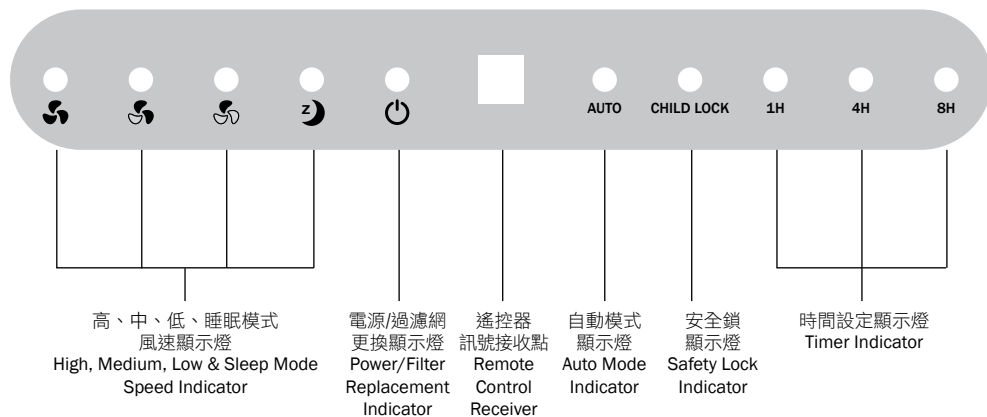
AUTO CHILD LOCK 1H 4H 8H

高、中、低、睡眠模式
風速顯示燈
High, Medium, Low & Sleep Mode
Speed Indicator

電源/過濾網
更換顯示燈
Power/Filter
Replacement
Indicator

遙控器
訊號接收點
Remote
Control
Receiver

自動模式
顯示燈
Auto Mode
Indicator

安全鎖
顯示燈
Safety Lock
Indicator

時間設定顯示燈
Timer Indicator